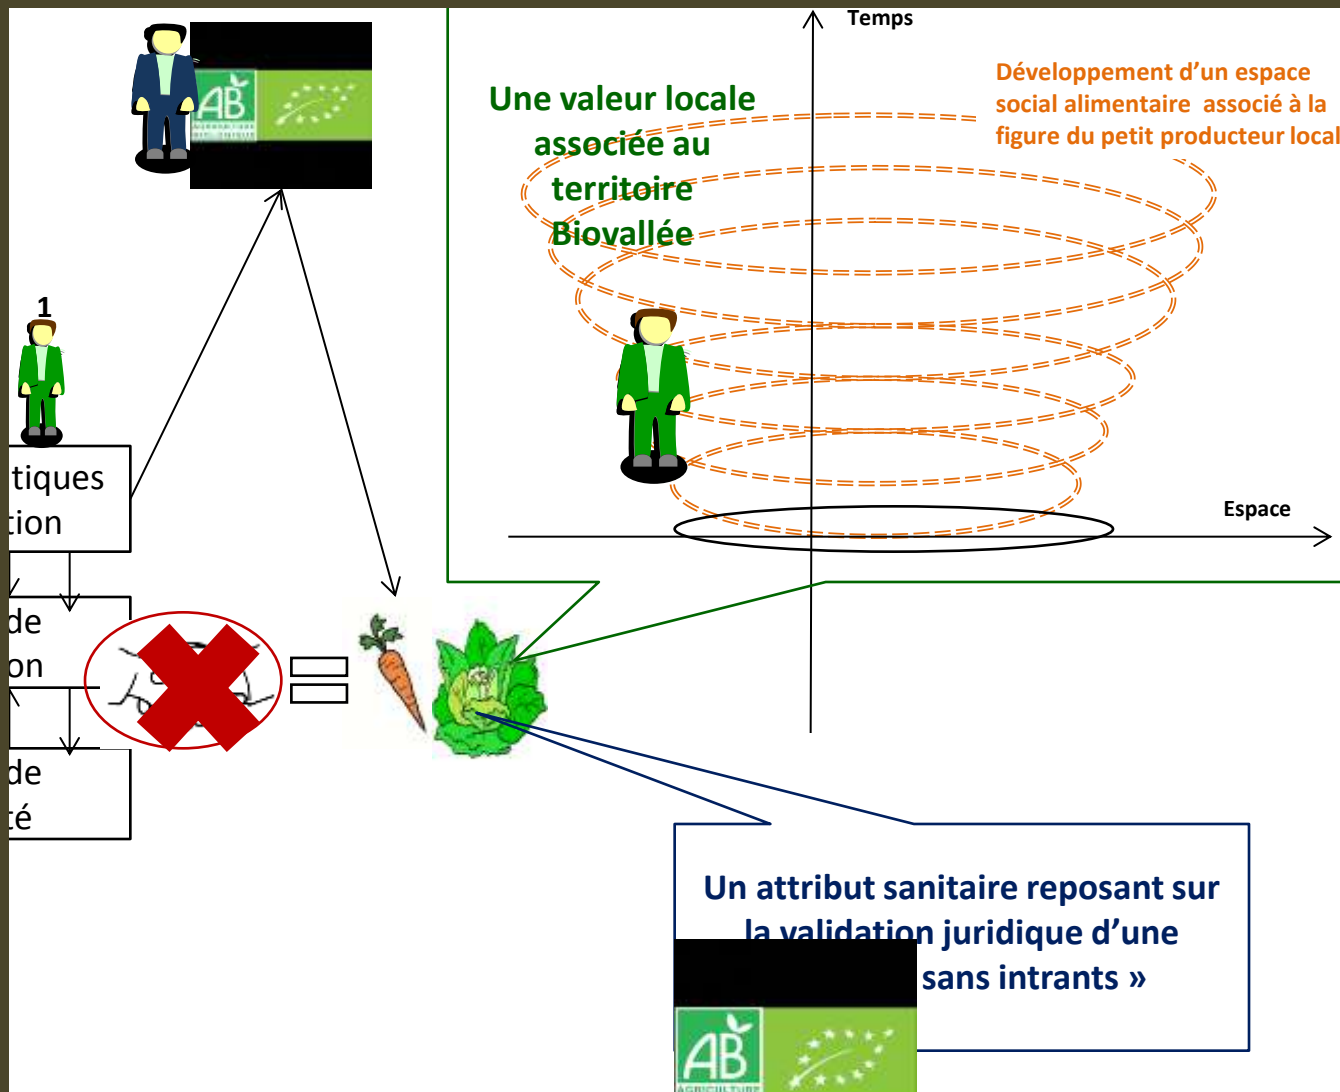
AB

1

tiques
tion

de
on

de
té

Une valeur locale associée au territoire Biovallée

Temps

Développement d'un espace social alimentaire associé à la figure du petit producteur local

Espace

Un attribut sanitaire reposant sur la validation juridique d'une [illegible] sans intrants »

AB
AGRICULTURE